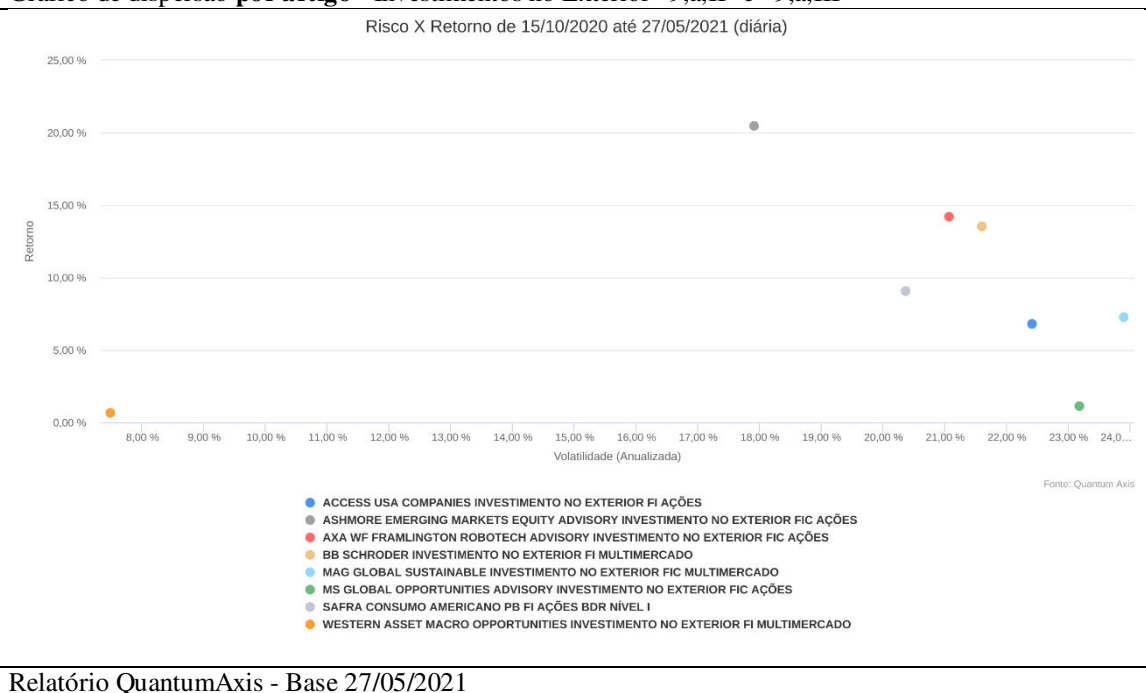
Gráfico de dispersão por artigo - Investimentos no Exterior - 9,a,II - 9,a,III

Risco X Retorno de 15/10/2020 até 27/05/2021 (diária)

25,00 %
20,00 %
15,00 %
10,00 %
5,00 %
0,00 %

Retorno

8,00 % 9,00 % 10,00 % 11,00 % 12,00 % 13,00 % 14,00 % 15,00 % 16,00 % 17,00 % 18,00 % 19,00 % 20,00 % 21,00 % 22,00 % 23,00 % 24,0...

Volatilidade (Anualizada)

Fonte: Quantum Axis

ACCESS USA COMPANIES INVESTIMENTO NO EXTERIOR FI AÇÕES
ASHMORE EMERGING MARKETS EQUITY ADVISORY INVESTIMENTO NO EXTERIOR FIC AÇÕES
AXA WF FRAMLINGTON ROBOTECH ADVISORY INVESTIMENTO NO EXTERIOR FIC AÇÕES
BB SCHRODER INVESTIMENTO NO EXTERIOR FI MULTIMERCADO
MAG GLOBAL SUSTAINABLE INVESTIMENTO NO EXTERIOR FIC MULTIMERCADO
MS GLOBAL OPPORTUNITIES ADVISORY INVESTIMENTO NO EXTERIOR FIC AÇÕES
SAFRA CONSUMO AMERICANO PB FI AÇÕES BDR NÍVEL I
WESTERN ASSET MACRO OPPORTUNITIES INVESTIMENTO NO EXTERIOR FI MULTIMERCADO

Relatório QuantumAxis - Base 27/05/2021